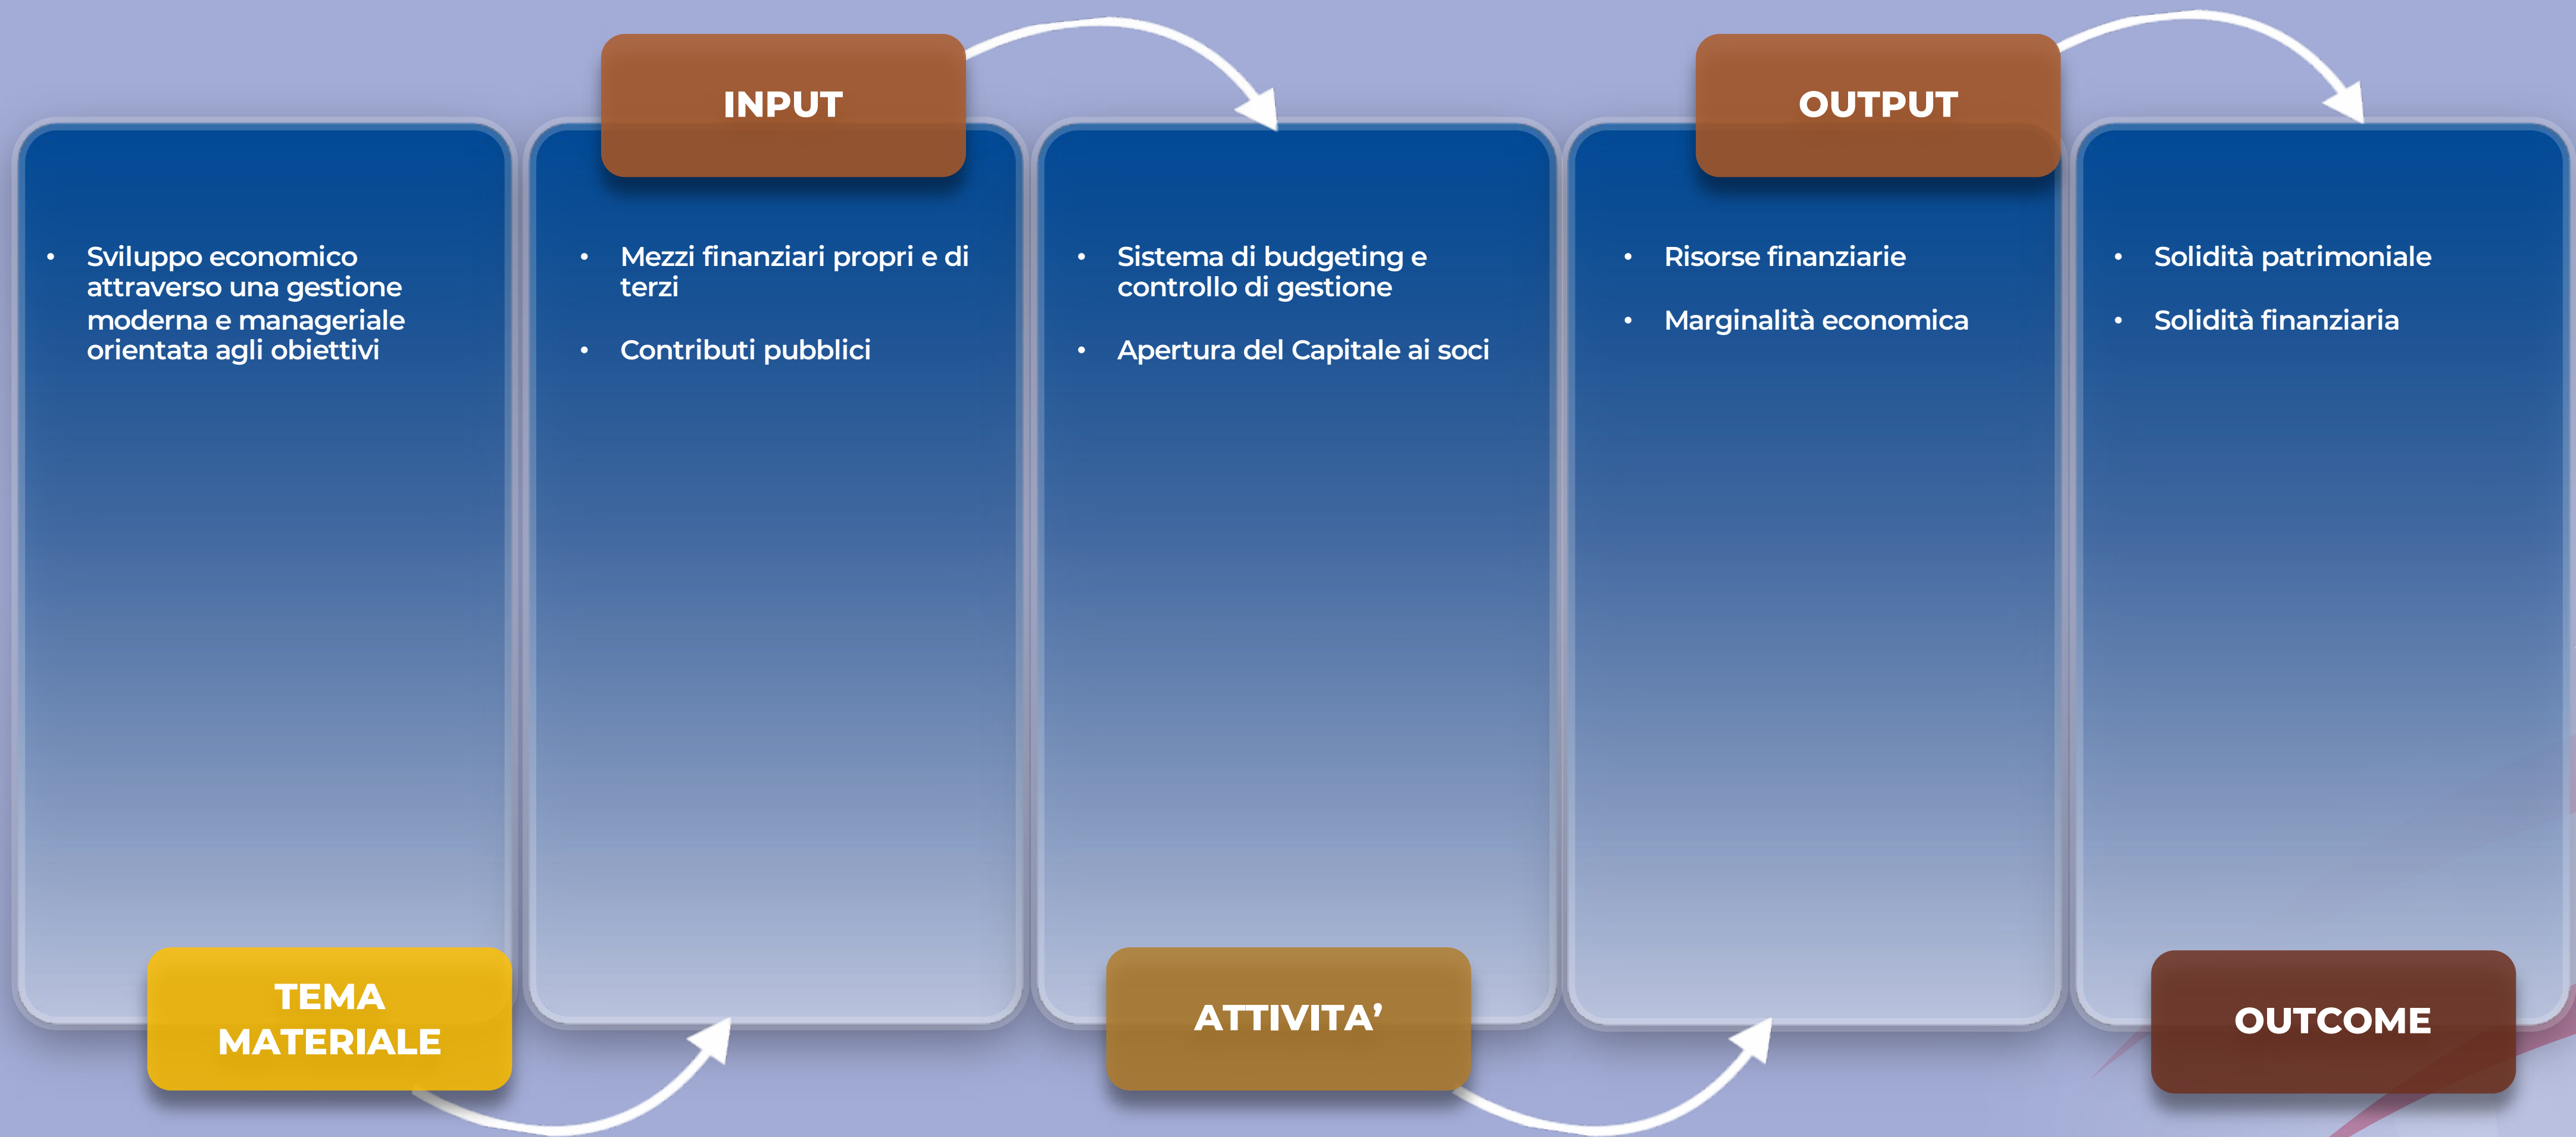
TEMA MATERIALE

• Sviluppo economico attraverso una gestione moderna e manageriale orientata agli obiettivi

INPUT

• Mezzi finanziari propri e di terzi
• Contributi pubblici

ATTIVITA'

• Sistema di budgeting e controllo di gestione
• Apertura del Capitale ai soci

OUTPUT

• Risorse finanziarie
• Marginalità economica

OUTCOME

• Solidità patrimoniale
• Solidità finanziaria